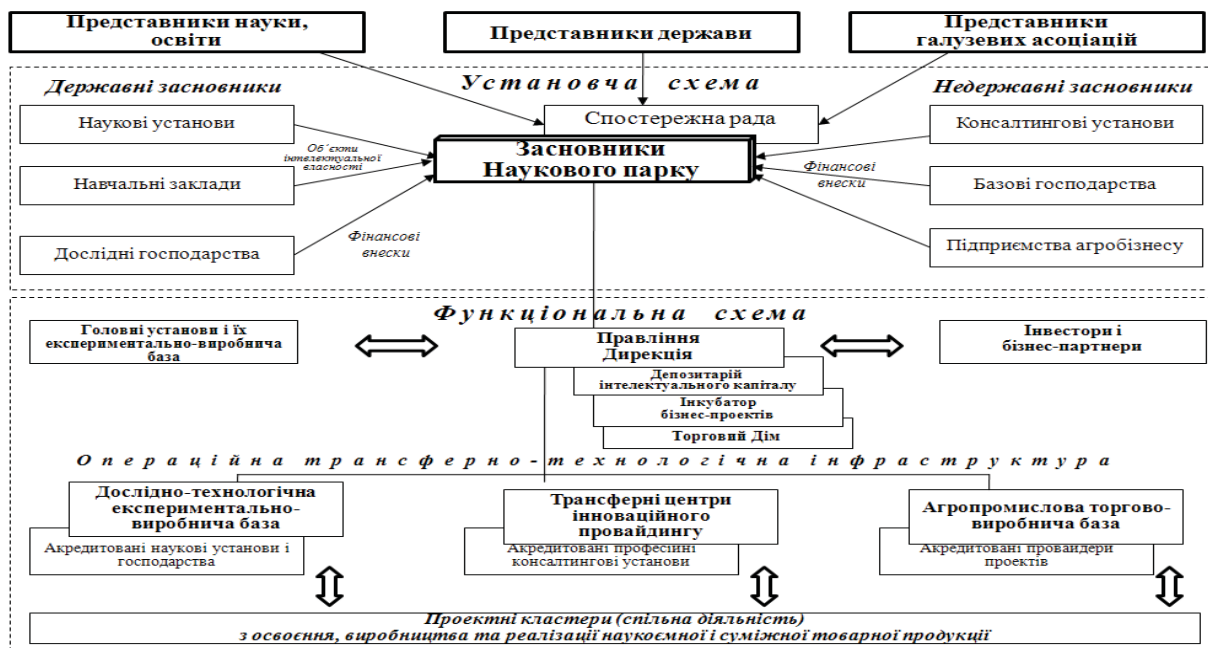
Представники науки, освіти

Представники держави

Представники галузевих асоціацій

Установча схема

Державні засновники

Недержавні засновники

Спостережна рада

Наукові установи

Консалтингові установи

Об´єкти інтелектуальної власності

Засновники Наукового парку

Фінансові внески

Навчальні заклади

Базові господарства

Фінансові внески

Дослідні господарства

Підприємства агробізнесу

Функціональна схема

Головні установи і їх експериментально-виробнича база

Правління Дирекція

Інвестори і бізнес-партнери

Депозитарій інтелектуального капіталу

Інкубатор бізнес-проектів

Торговий Дім

Операційна трансферно-технологічна інфраструктура

Дослідно-технологічна експериментально-виробнича база

Акредитовані наукові установи і господарства

Трансферні центри інноваційного провайдингу

Акредитовані професійні консалтингові установи

Агропромислова торгово-виробнича база

Акредитовані провайдери проектів

Проектні кластери (спільна діяльність) з освоєння, виробництва та реалізації наукоємної і суміжної товарної продукції